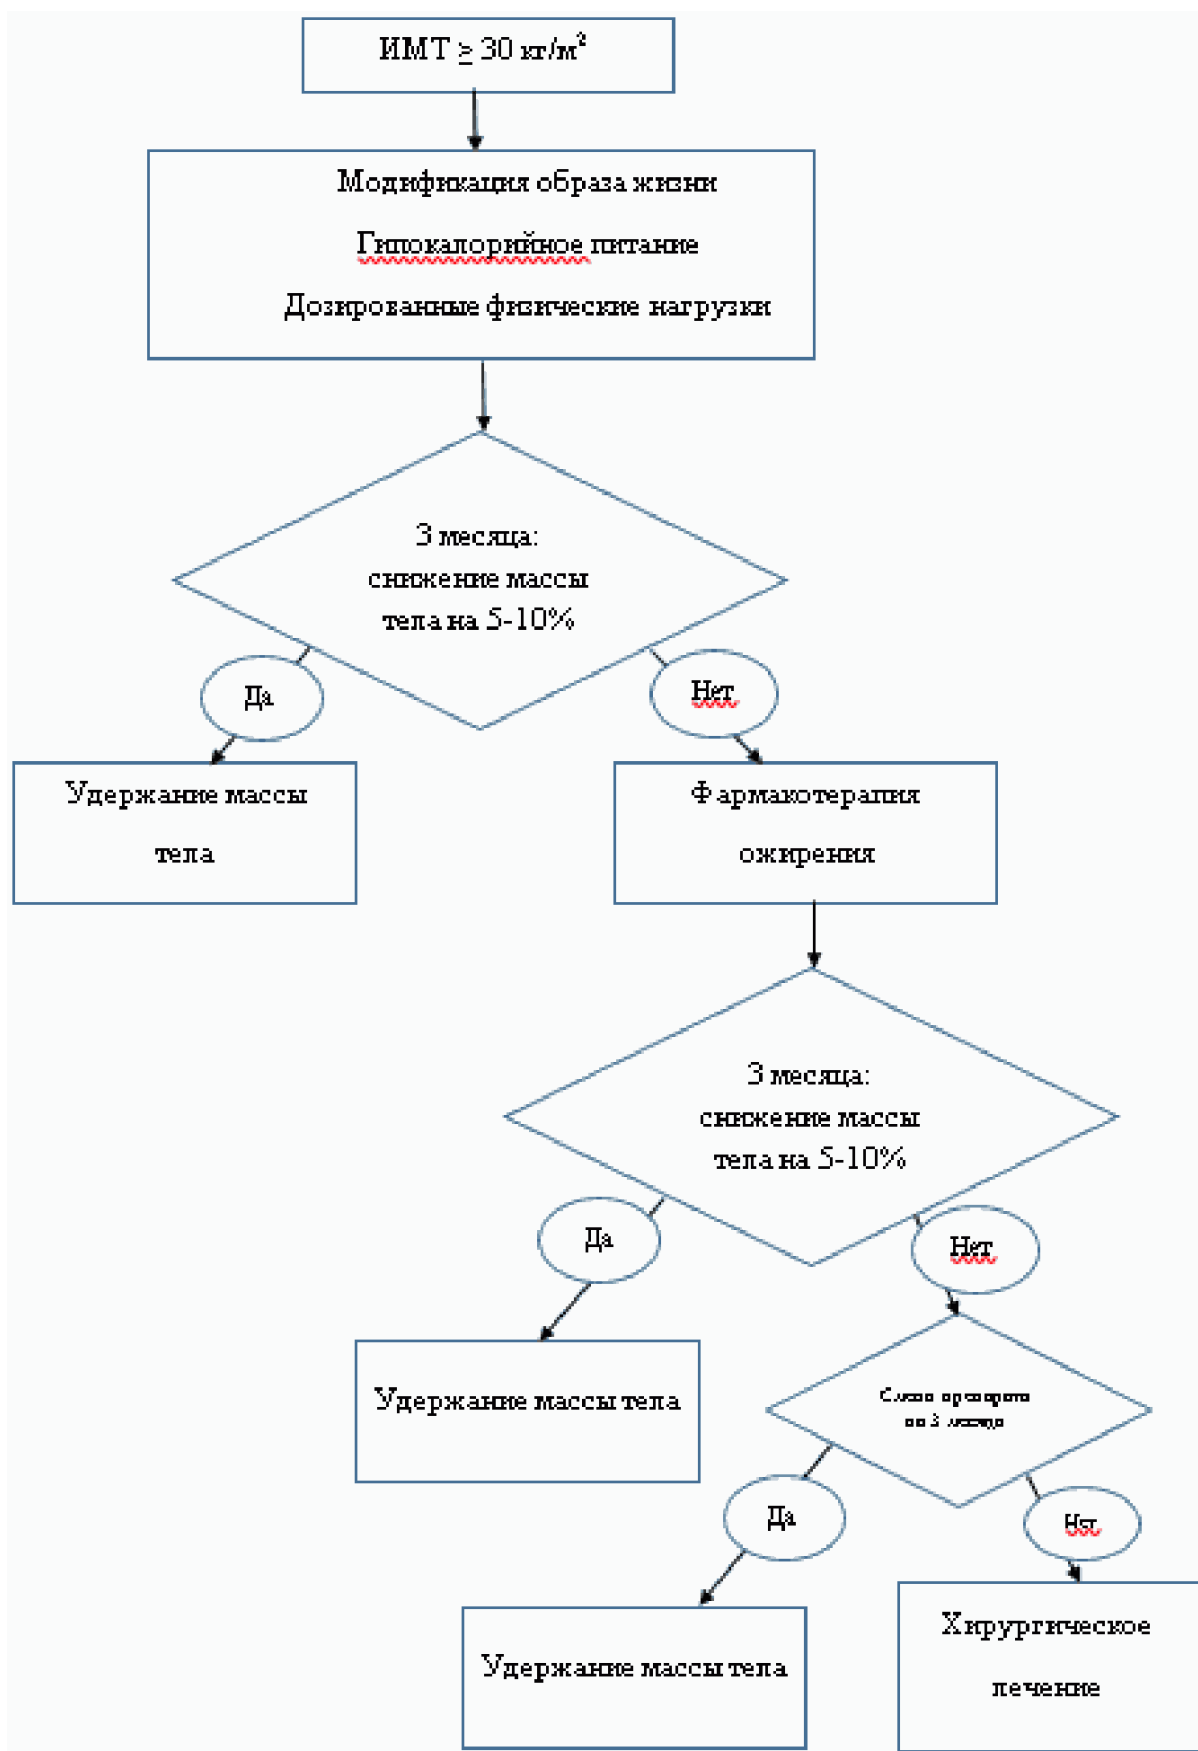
ИМТ $\geq$ 30 кг/м$^2$

Модификация образа жизни

Гипокалорийное питание

Дозированные физические нагрузки

3 месяца: снижение массы тела на 5-10%

Да

Нет

Удержание массы тела

Фармакотерапия ожирения

3 месяца: снижение массы тела на 5-10%

Да

Нет

Удержание массы тела

Смена препарата на 3 месяца

Да

Нет

Удержание массы тела

Хирургическое лечение